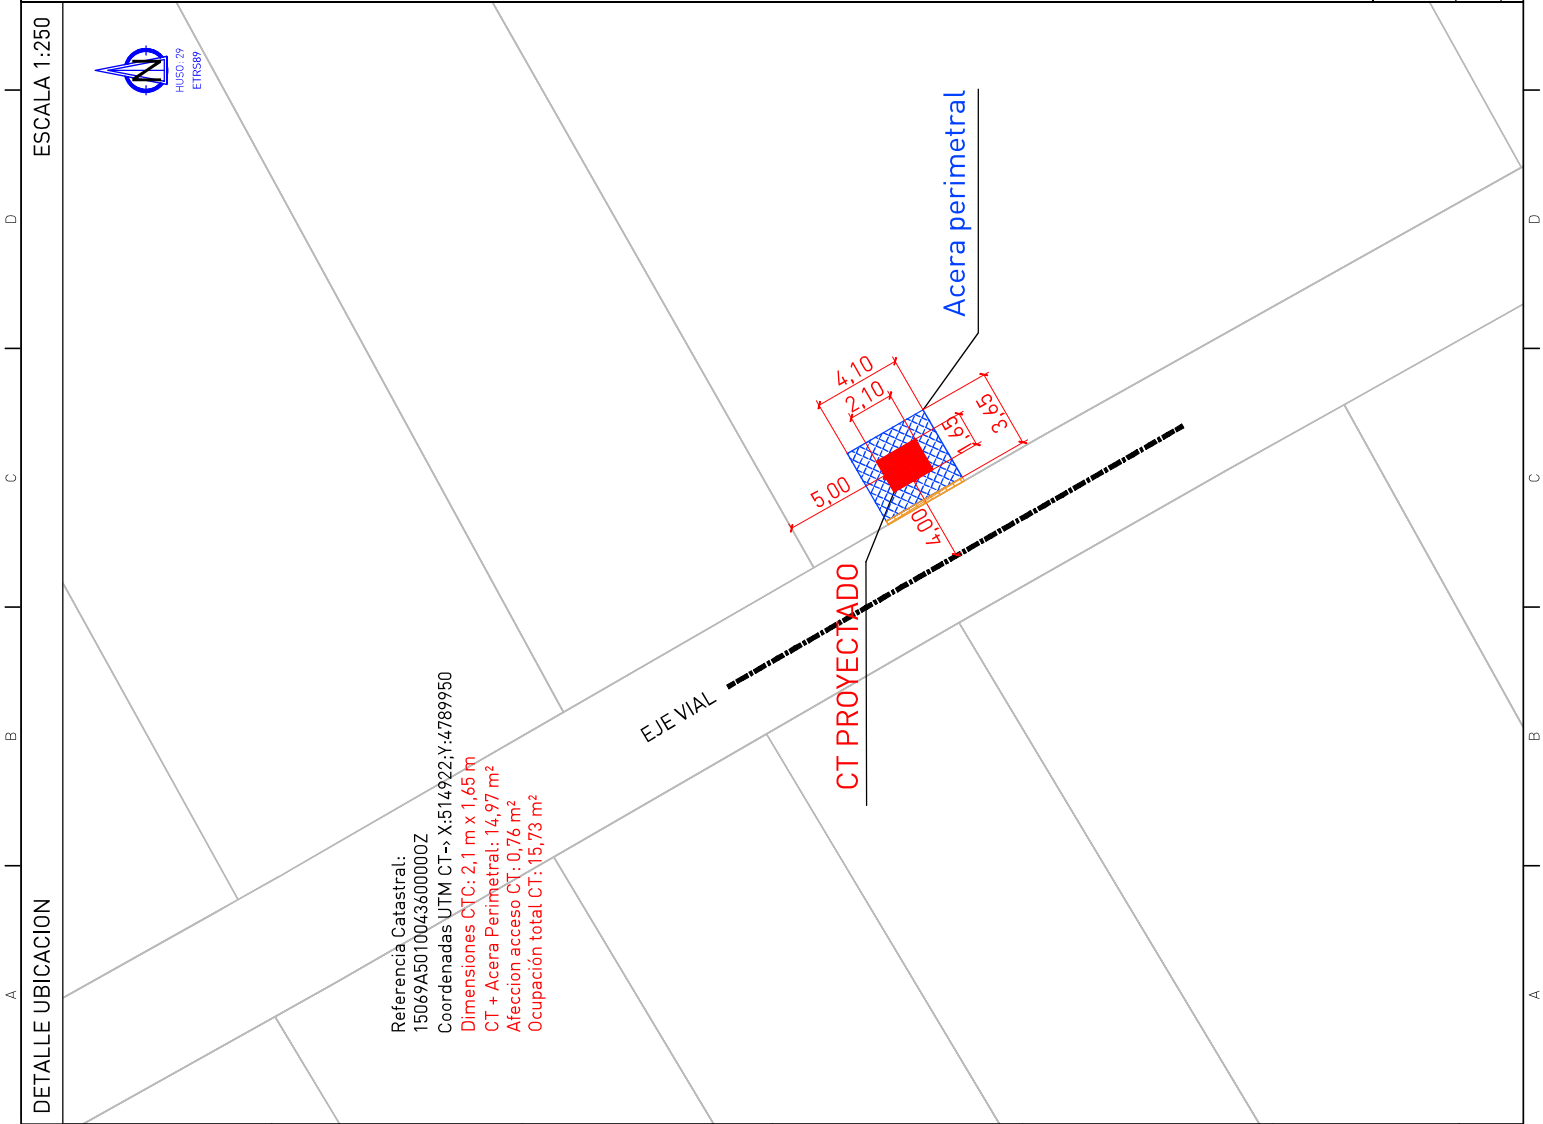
ESCALA 1:250

DETALLE UBICACION

HUSO: 29
ETRS89

Acera perimetral

4,10
2,10
1,65
3,65
5,00
4,00

CT PROYECTADO

EJE VIAL

Referencia Catastral:
15069A501004360000Z
Coordenadas UTM CT-> X:514922;Y:4789950
Dimensiones CTC: 2,1 m x 1,65 m
CT + Acera Perimetral: 14,97 m²
Afeccion acceso CT: 0,76 m²
Ocupación total CT: 15,73 m²

D
C
B
A
D
C
B
A